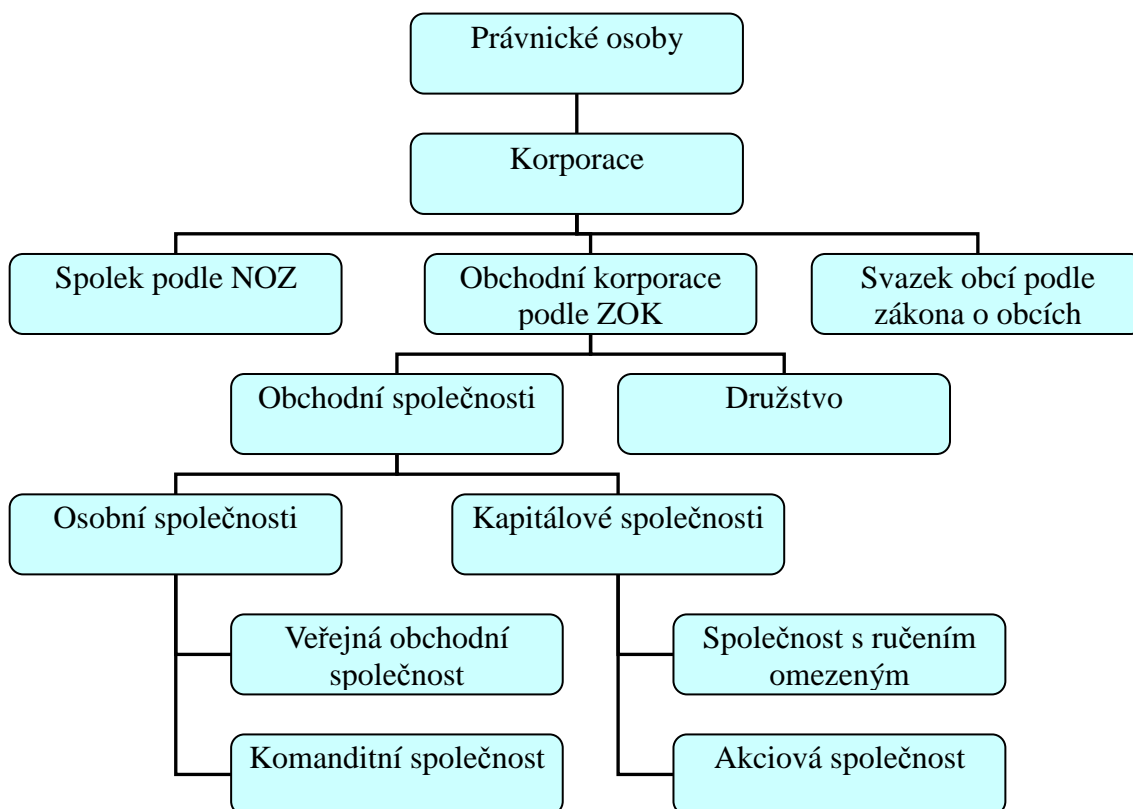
Právnické osoby

Korporace

Spolek podle NOZ

Obchodní korporace podle ZOK

Svazek obcí podle zákona o obcích

Obchodní společnosti

Družstvo

Osobní společnosti

Kapitálové společnosti

Veřejná obchodní společnost

Komanditní společnost

Společnost s ručením omezeným

Akciová společnost